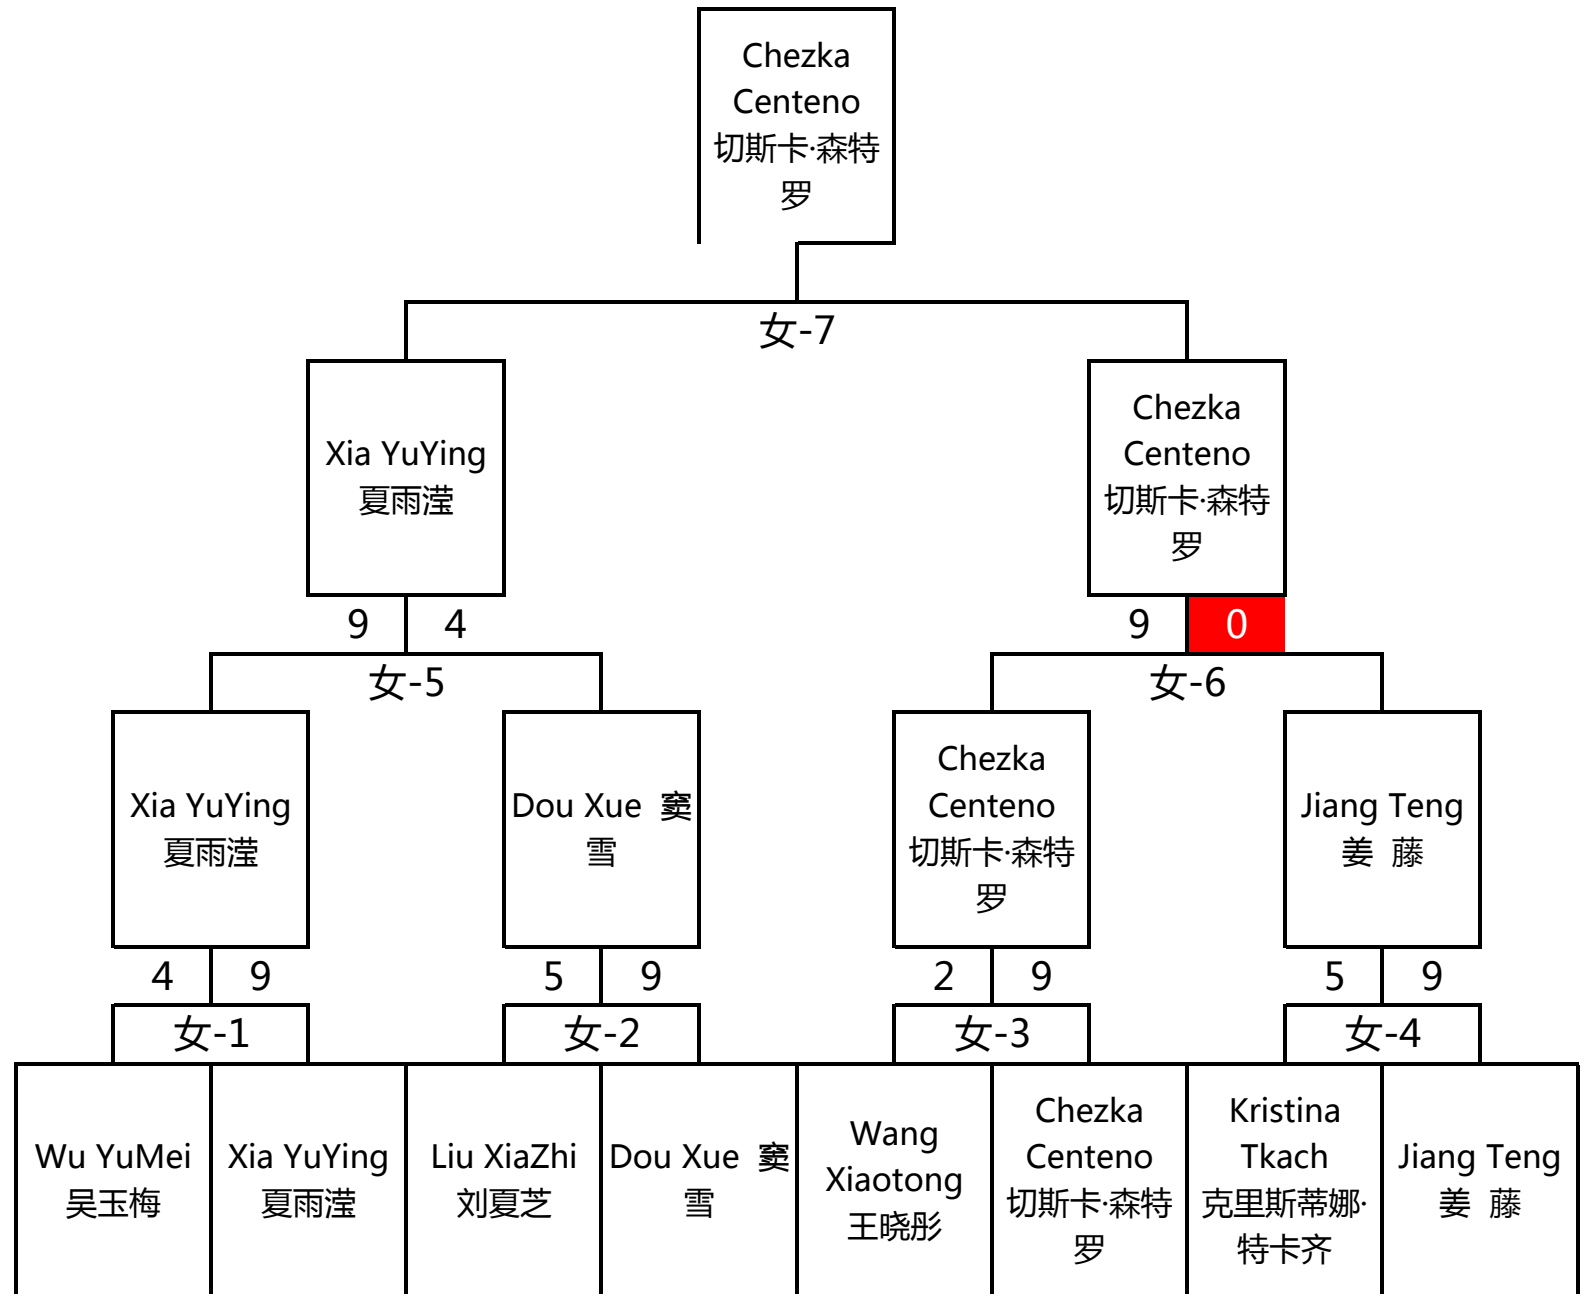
Chezka Centeno 切斯卡·森特罗

女-7

Xia YuYing 夏雨滢

9 4

Chezka Centeno 切斯卡·森特罗

9 0

女-5

女-6

Xia YuYing 夏雨滢

4 9

Dou Xue 窦雪

5 9

Chezka Centeno 切斯卡·森特罗

2 9

Jiang Teng 姜 藤

5 9

女-1

女-2

女-3

女-4

Wu YuMei 吴玉梅

Xia YuYing 夏雨滢

Liu XiaZhi 刘夏芝

Dou Xue 窦雪

Wang Xiaotong 王晓彤

Chezka Centeno 切斯卡·森特罗

Kristina Tkach 克里斯蒂娜·特卡齐

Jiang Teng 姜 藤